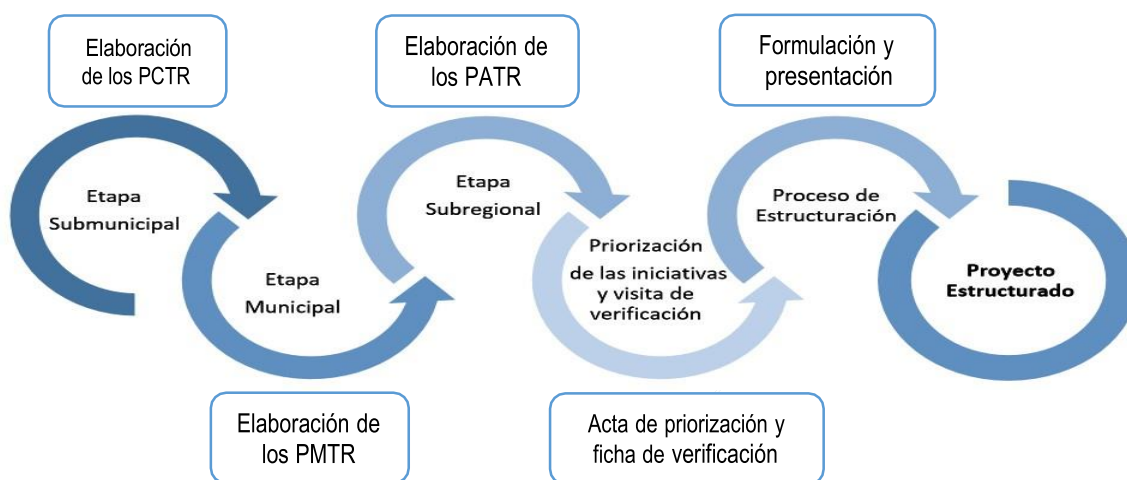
Elaboración de los PCTR

Elaboración de los PATR

Formulación y presentación

Etapa Submunicipal

Etapa Municipal

Etapa Subregional

Priorización de las iniciativas y visita de verificación

Proceso de Estructuración

Proyecto Estructurado

Elaboración de los PMTR

Acta de priorización y ficha de verificación